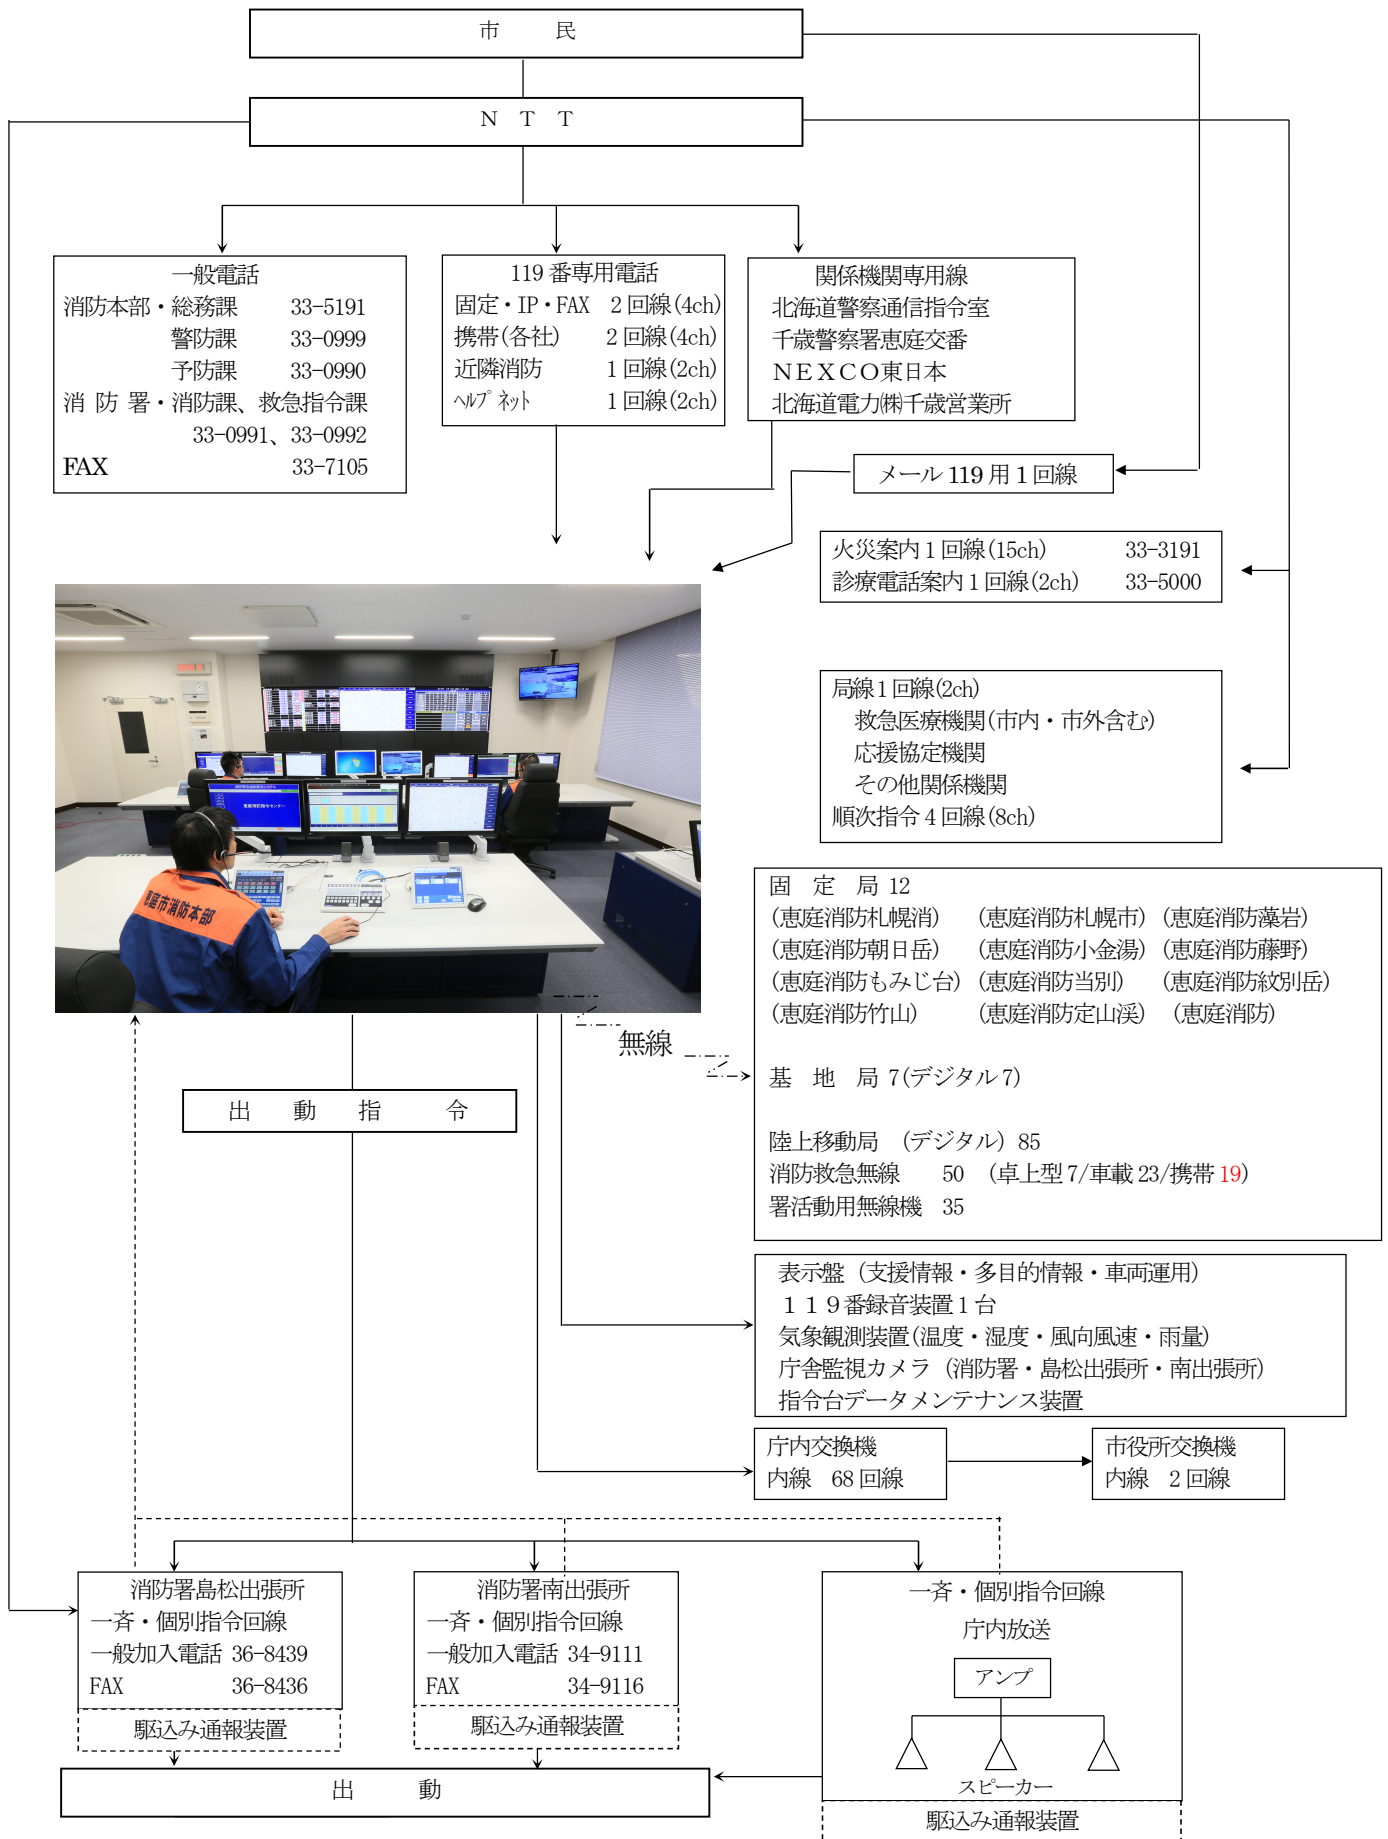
市　　民

N　T　T

一般電話
消防本部・総務課　33-5191
警防課　33-0999
予防課　33-0990
消 防 署・消防課、救急指令課
33-0991、33-0992
FAX　33-7105

119 番専用電話
固定・IP・FAX　2 回線(4ch)
携帯(各社)　2 回線(4ch)
近隣消防　1 回線(2ch)
ﾍﾙﾌﾟﾈｯﾄ　1 回線(2ch)

関係機関専用線
北海道警察通信指令室
千歳警察署恵庭交番
NEXCO東日本
北海道電力㈱千歳営業所

メール 119 用 1 回線

火災案内 1 回線(15ch)　33-3191
診療電話案内 1 回線(2ch)　33-5000

局線 1 回線(2ch)
救急医療機関(市内・市外含む)
応援協定機関
その他関係機関
順次指令 4 回線(8ch)

恵庭市消防本部

固　定　局 12
(恵庭消防札幌消)　(恵庭消防札幌市)　(恵庭消防藻岩)
(恵庭消防朝日岳)　(恵庭消防小金湯)　(恵庭消防藤野)
(恵庭消防もみじ台)　(恵庭消防当別)　(恵庭消防紋別岳)
(恵庭消防竹山)　(恵庭消防定山渓)　(恵庭消防)

無線

基　地　局 7(デジタル 7)

陸上移動局　(デジタル) 85
消防救急無線　50　(卓上型 7/車載 23/携帯 19)
署活動用無線機　35

出　動　指　令

表示盤 (支援情報・多目的情報・車両運用)
１１９番録音装置 1 台
気象観測装置(温度・湿度・風向風速・雨量)
庁舎監視カメラ (消防署・島松出張所・南出張所)
指令台データメンテナンス装置

庁内交換機
内線　68 回線

市役所交換機
内線　2 回線

消防署島松出張所
一斉・個別指令回線
一般加入電話　36-8439
FAX　36-8436
駆込み通報装置

消防署南出張所
一斉・個別指令回線
一般加入電話　34-9111
FAX　34-9116
駆込み通報装置

一斉・個別指令回線
庁内放送
アンプ
スピーカー
駆込み通報装置

出　　動